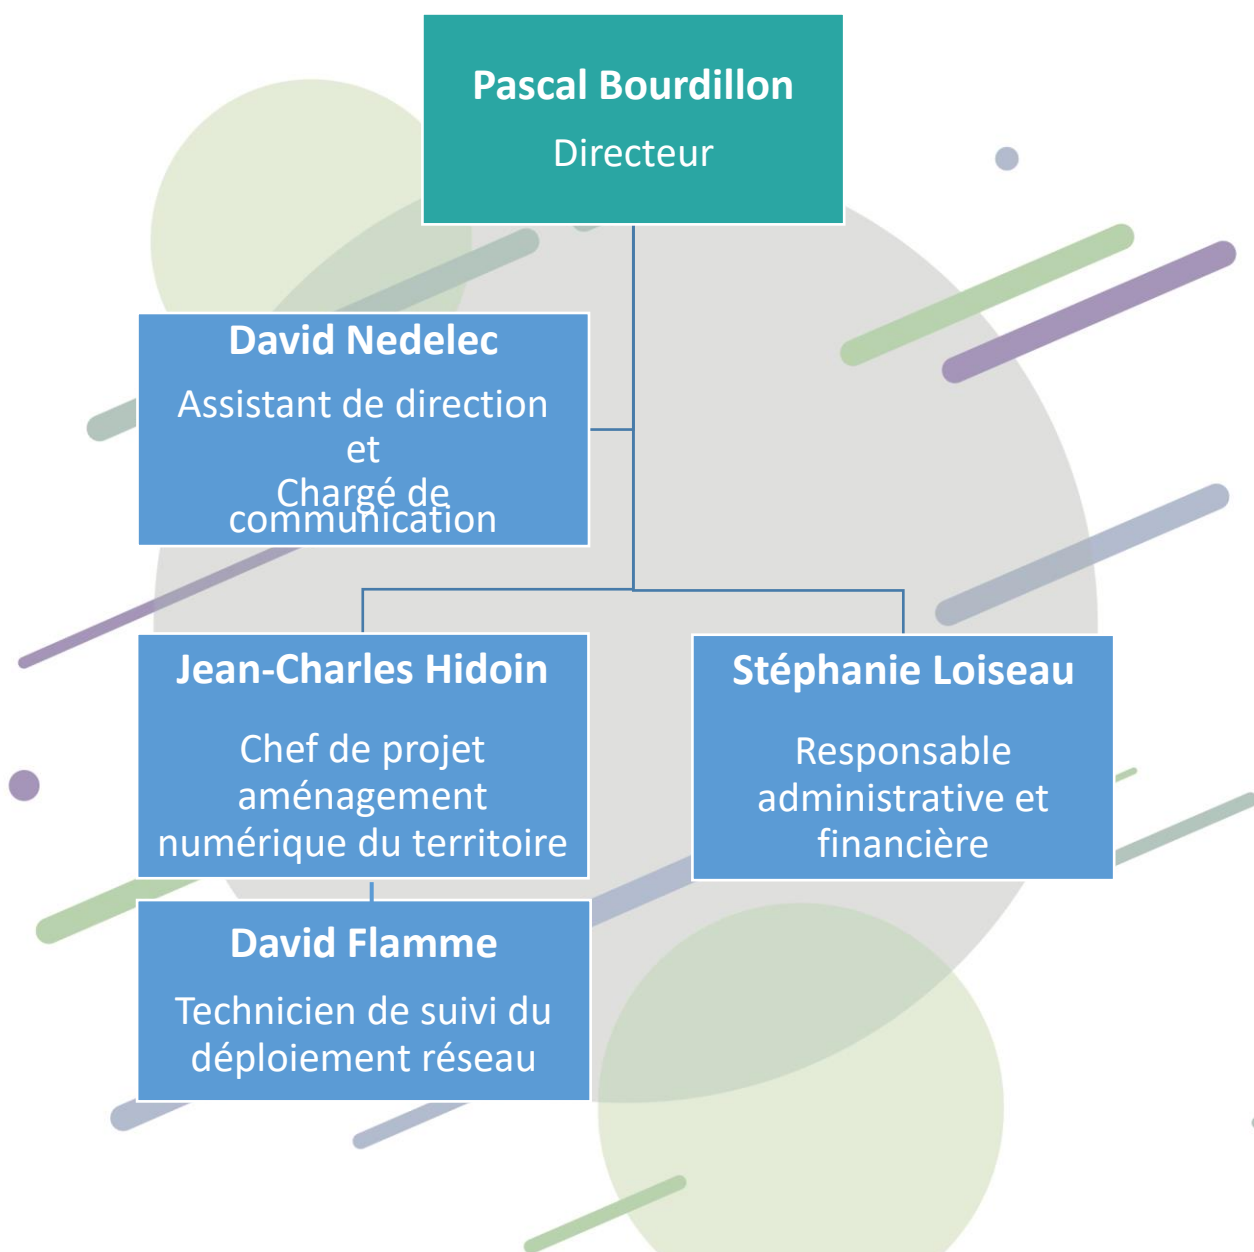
Pascal Bourdillon

Directeur

David Nedelec

Assistant de direction et Chargé de communication

Jean-Charles Hidoin

Chef de projet aménagement numérique du territoire

Stéphanie Loiseau

Responsable administrative et financière

David Flamme

Technicien de suivi du déploiement réseau